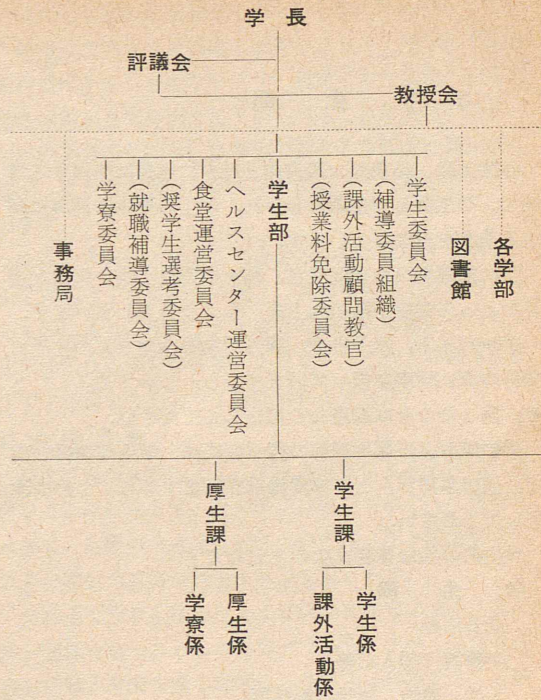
学長

評議会

教授会

各学部

図書館

学生委員会

(補導委員組織)

(課外活動顧問教官)

(授業料免除委員会)

学生部

ヘルスセンター運営委員会

食堂運営委員会

(奨学生選考委員会)

(就職補導委員会)

学寮委員会

事務局

学生課

学生係

課外活動係

厚生課

厚生係

学寮係